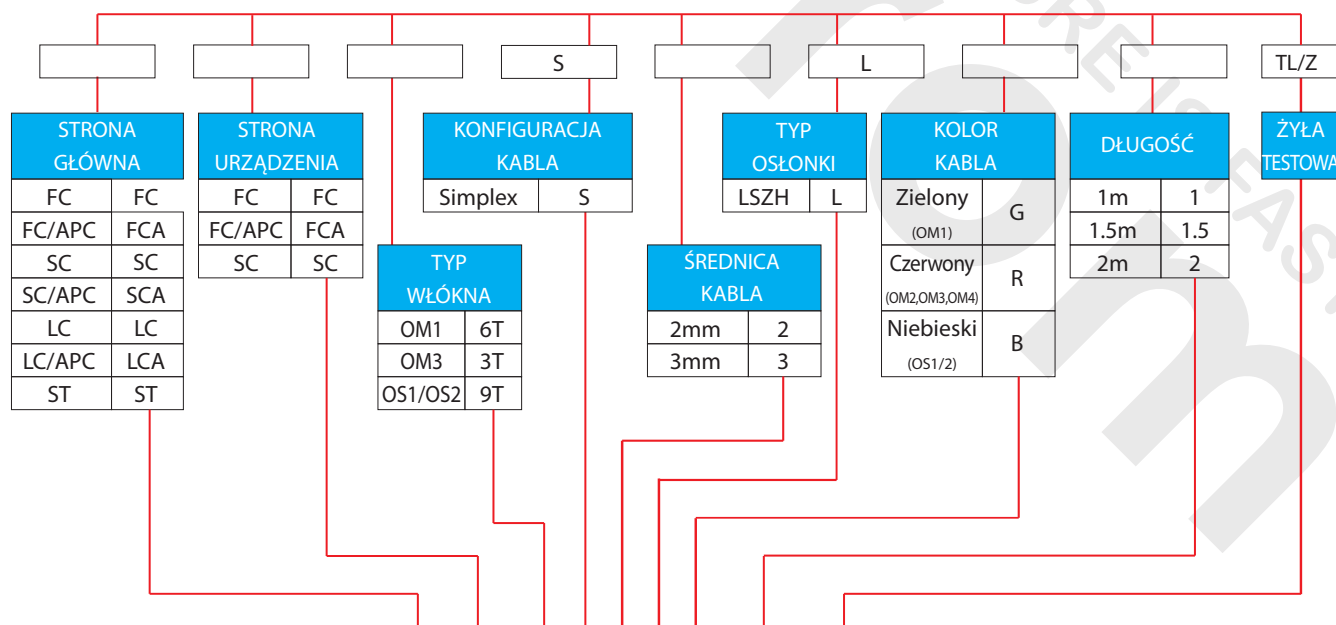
S

L

TL/Z

| STRONA GŁÓWNA | |
|---|---|
| FC | FC |
| FC/APC | FCA |
| SC | SC |
| SC/APC | SCA |
| LC | LC |
| LC/APC | LCA |
| ST | ST |

| STRONA URZĄDZENIA | |
|---|---|
| FC | FC |
| FC/APC | FCA |
| SC | SC |

| TYP WŁÓKNA | |
|---|---|
| OM1 | 6T |
| OM3 | 3T |
| OS1/OS2 | 9T |

| KONFIGURACJA KABLA | |
|---|---|
| Simplex | S |

| ŚREDNICA KABLA | |
|---|---|
| 2mm | 2 |
| 3mm | 3 |

| TYP OSŁONKI | |
|---|---|
| LSZH | L |

| KOLOR KABLA | |
|---|---|
| Zielony (OM1) | G |
| Czerwony (OM2,OM3,OM4) | R |
| Niebieski (OS1/2) | B |

| DŁUGOŚĆ | |
|---|---|
| 1m | 1 |
| 1.5m | 1.5 |
| 2m | 2 |

ŻYŁA TESTOWA